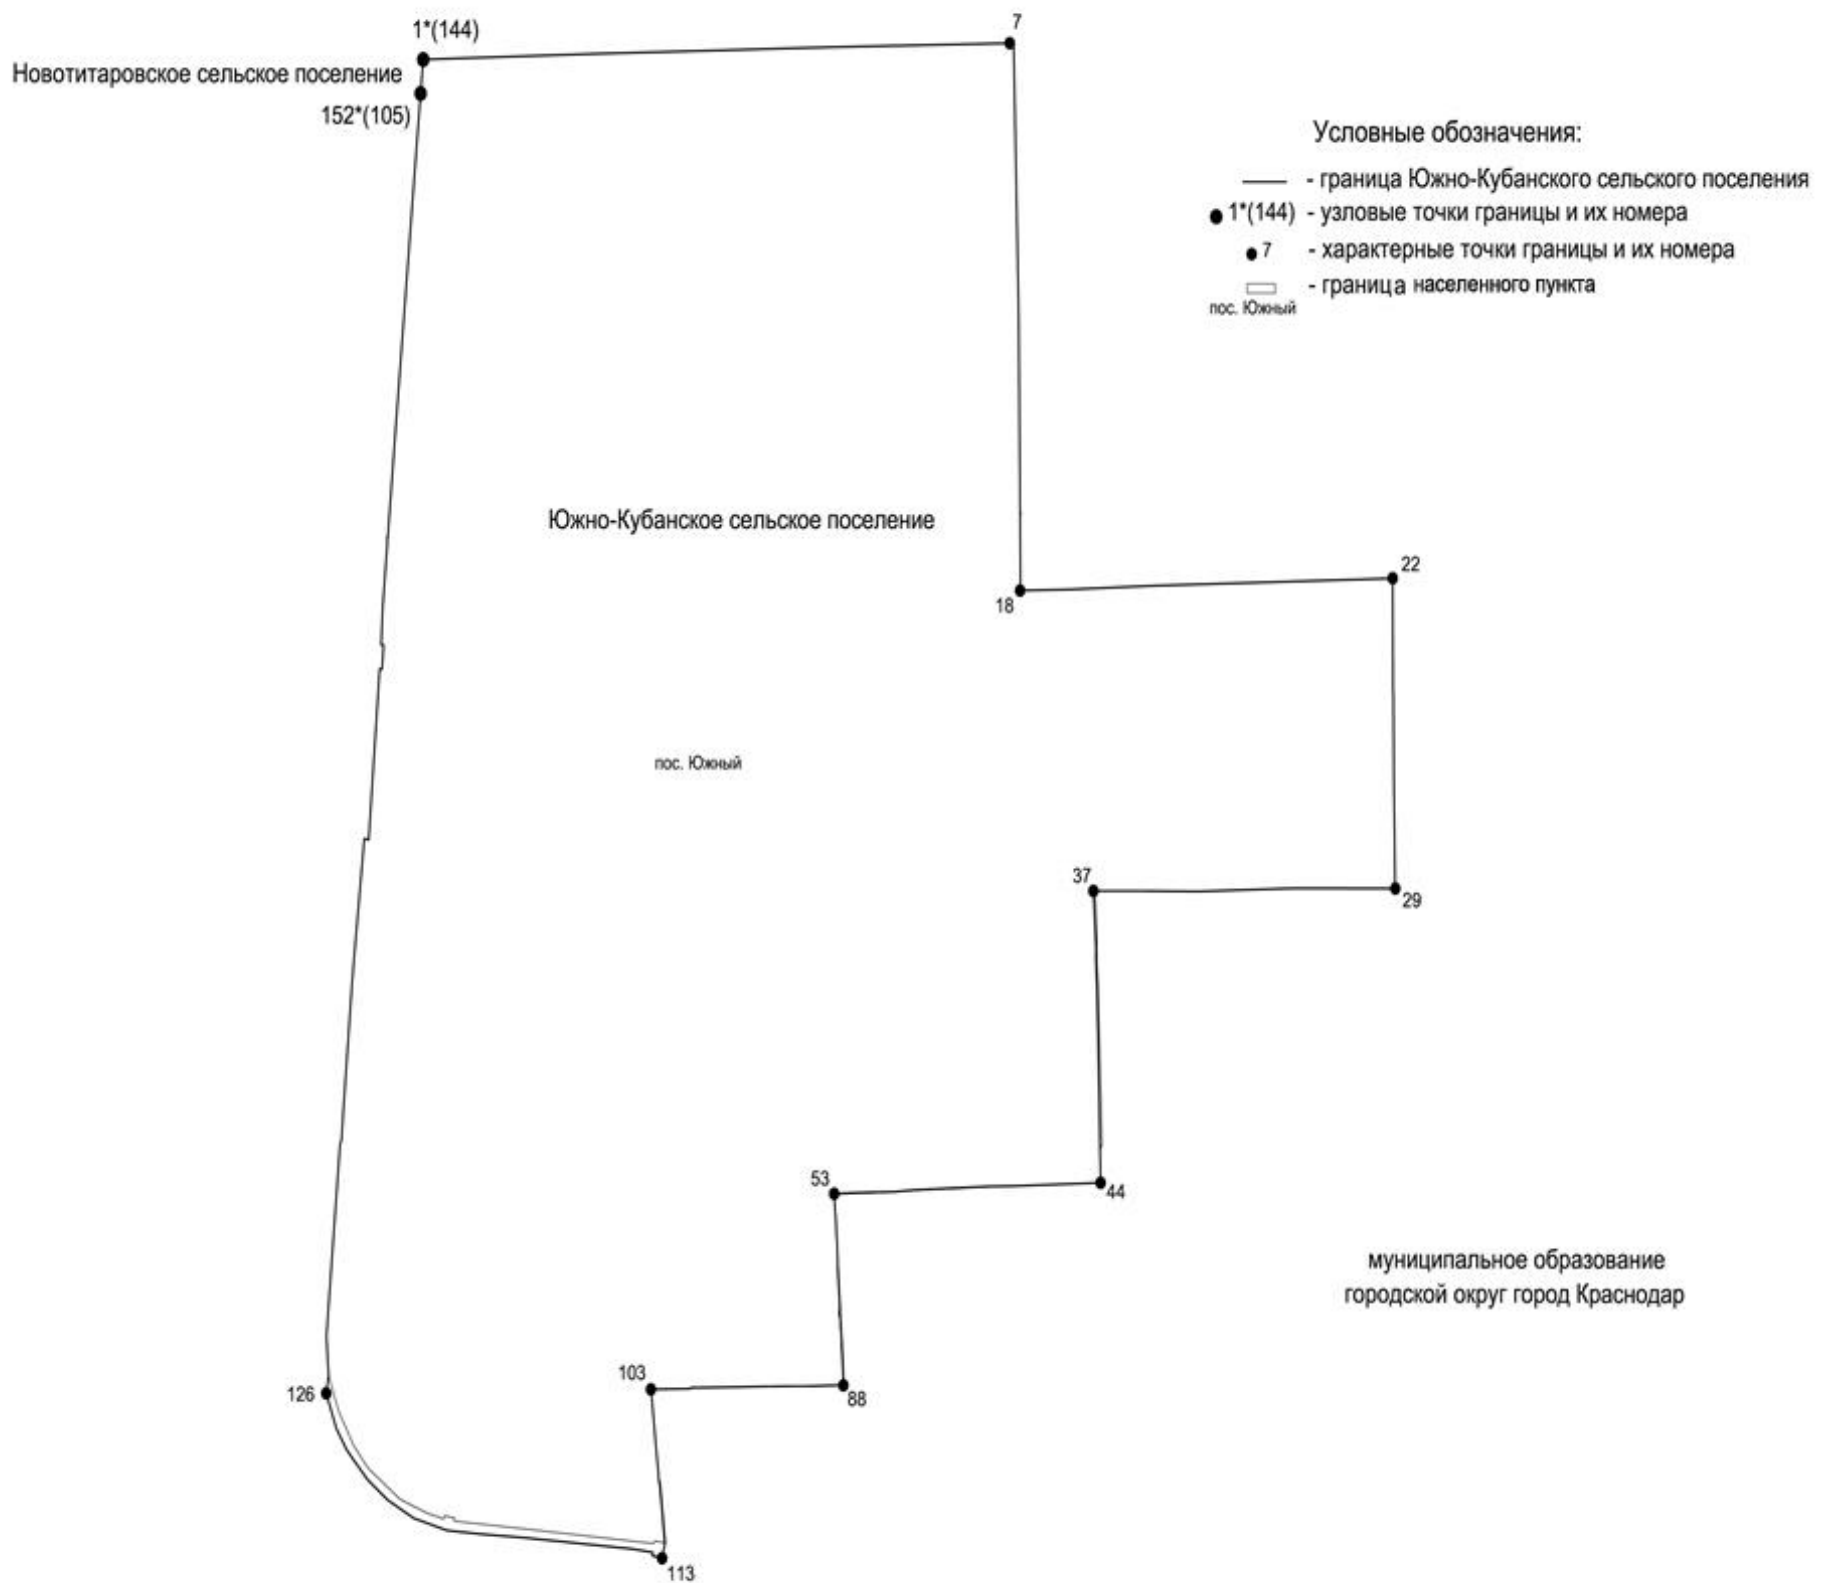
1*(144)

7

Новотитаровское сельское поселение

152*(105)

Условные обозначения:

- граница Южно-Кубанского сельского поселения

1*(144) - узловые точки границы и их номера

7 - характерные точки границы и их номера

пос. Южный - граница населенного пункта

Южно-Кубанское сельское поселение

18

22

пос. Южный

37

29

53

44

муниципальное образование городской округ город Краснодар

103

126

88

113